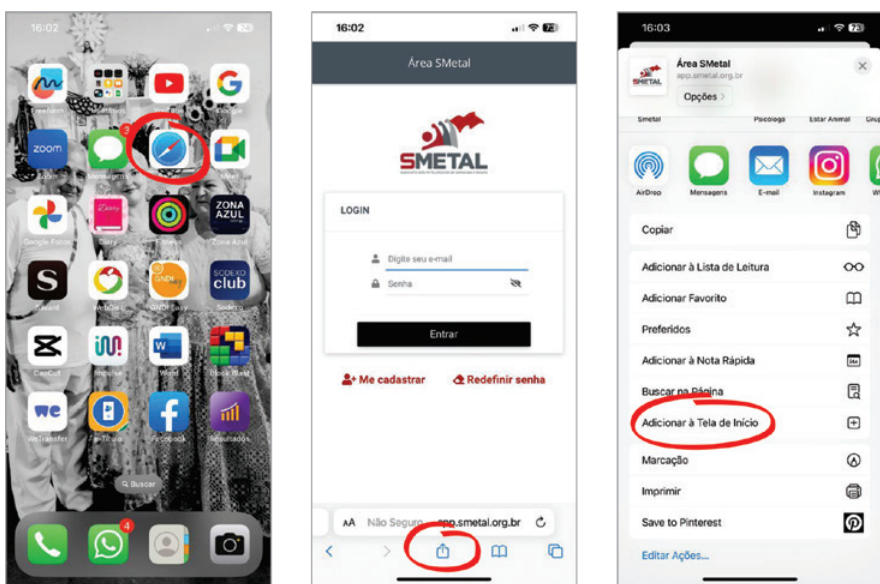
16:02

3

ZONA AZUL

S

SODEXO club

4

Q Buscar

16:02

Área SMetal

SMETAL

LOGIN

Digite seu e-mail

Senha

Entrar

Me cadastrar

Redefinir senha

AA Não Seguro app.smetal.org.br

16:03

Área SMetal
app.smetal.org.br

Opções >

Smetal Psicologa Estar Animal

AirDrop Mensagens E-mail Instagram

Copiar

Adicionar à Lista de Leitura

Adicionar Favorito

Preferidos

Adicionar à Nota Rápida

Buscar na Página

Adicionar à Tela de Início

Marcação

Imprimir

Save to Pinterest

Editar Ações...